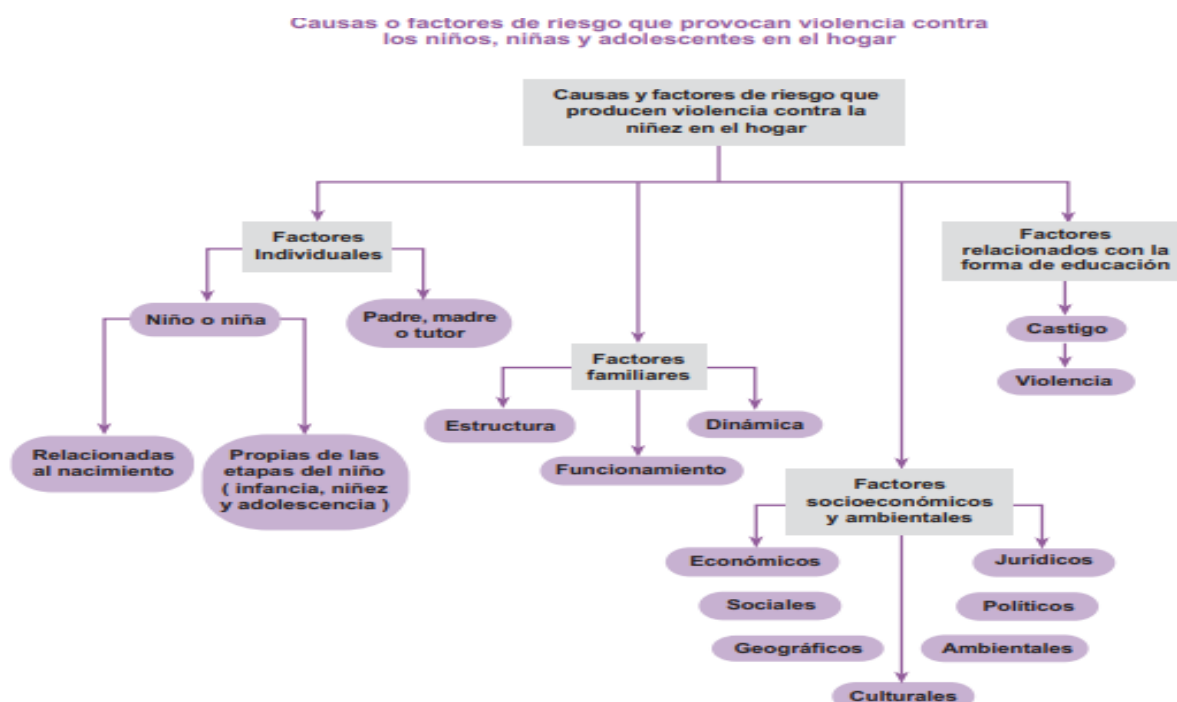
Causas o factores de riesgo que provocan violencia contra los niños, niñas y adolescentes en el hogar

Causas y factores de riesgo que producen violencia contra la niñez en el hogar

Factores Individuales

Niño o niña

Padre, madre o tutor

Relacionadas al nacimiento

Propias de las etapas del niño ( infancia, niñez y adolescencia )

Factores familiares

Estructura

Funcionamiento

Dinámica

Factores socioeconómicos y ambientales

Económicos

Sociales

Geográficos

Culturales

Jurídicos

Políticos

Ambientales

Factores relacionados con la forma de educación

Castigo

Violencia